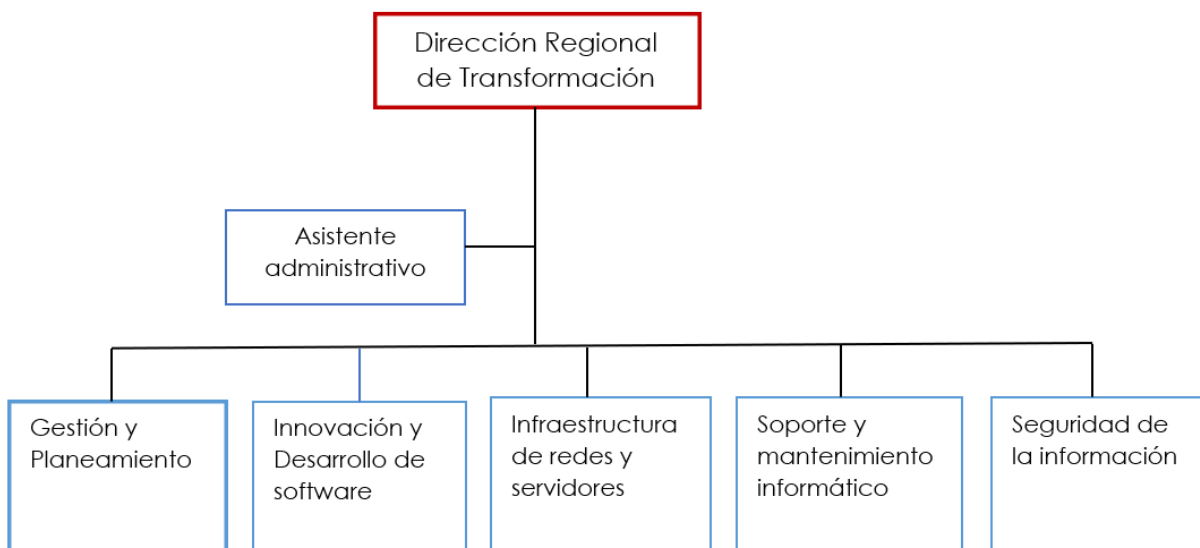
Dirección Regional de Transformación

Asistente administrativo

Gestión y Planeamiento

Innovación y Desarrollo de software

Infraestructura de redes y servidores

Soporte y mantenimiento informático

Seguridad de la información